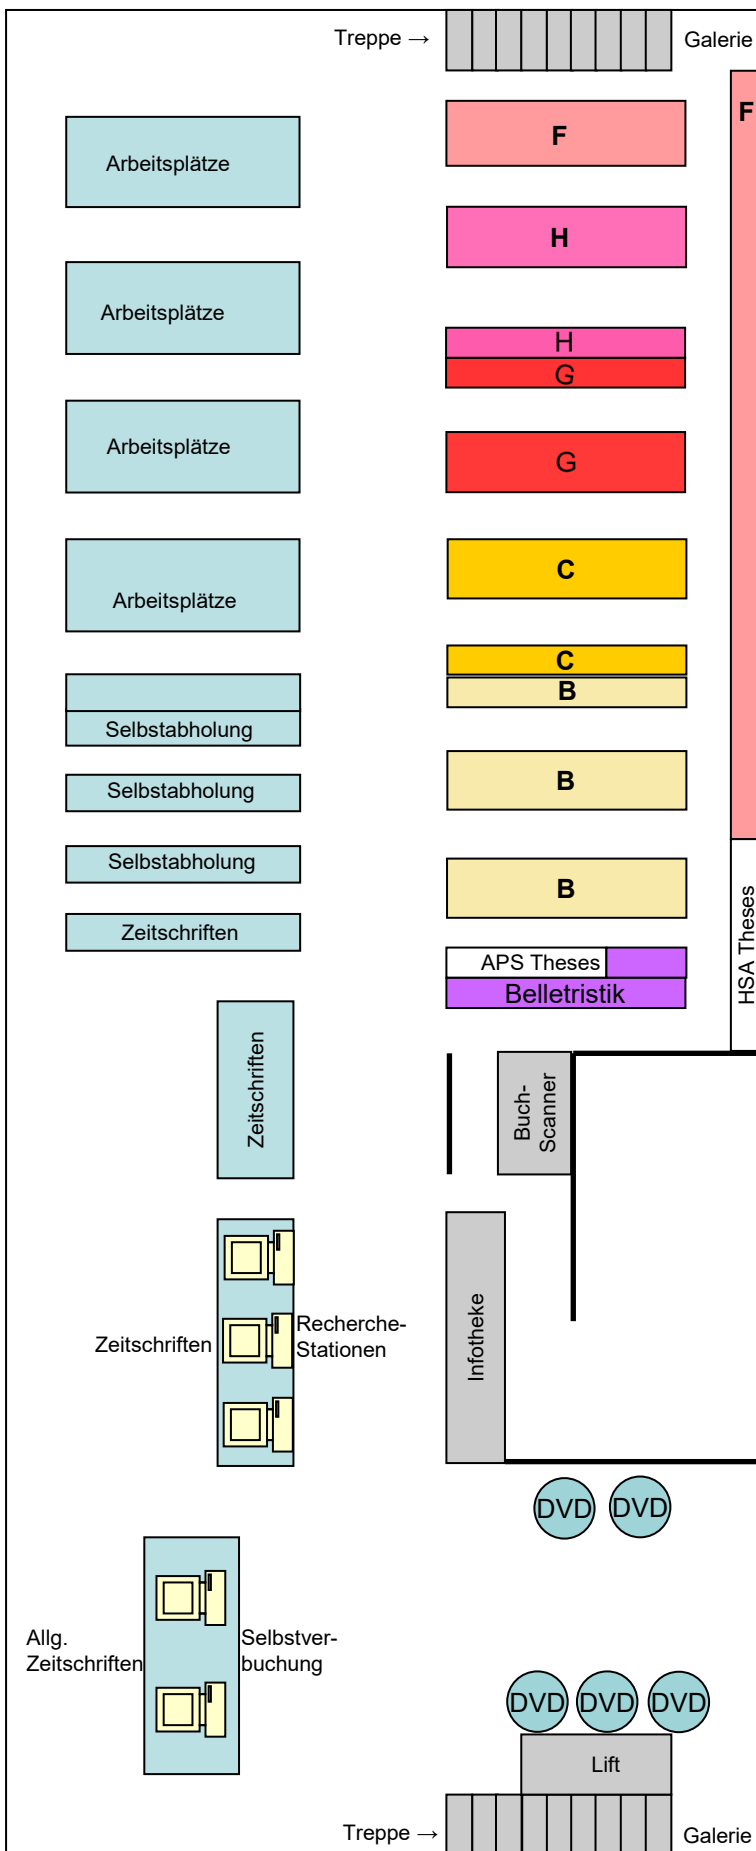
Treppe →
Galerie
F
Arbeitsplätze
F
H
Arbeitsplätze
H
G
Arbeitsplätze
G
C
Arbeitsplätze
C
B
Selbstabholung
B
Selbstabholung
Selbstabholung
B
Zeitschriften
APS Theses
Belletristik
HSA Theses
Zeitschriften
Buch-Scanner
Zeitschriften
Recherche-Stationen
Infotheke
DVD
DVD
Allg. Zeitschriften
Selbstverbuchung
DVD
DVD
DVD
Lift
Treppe →
Galerie